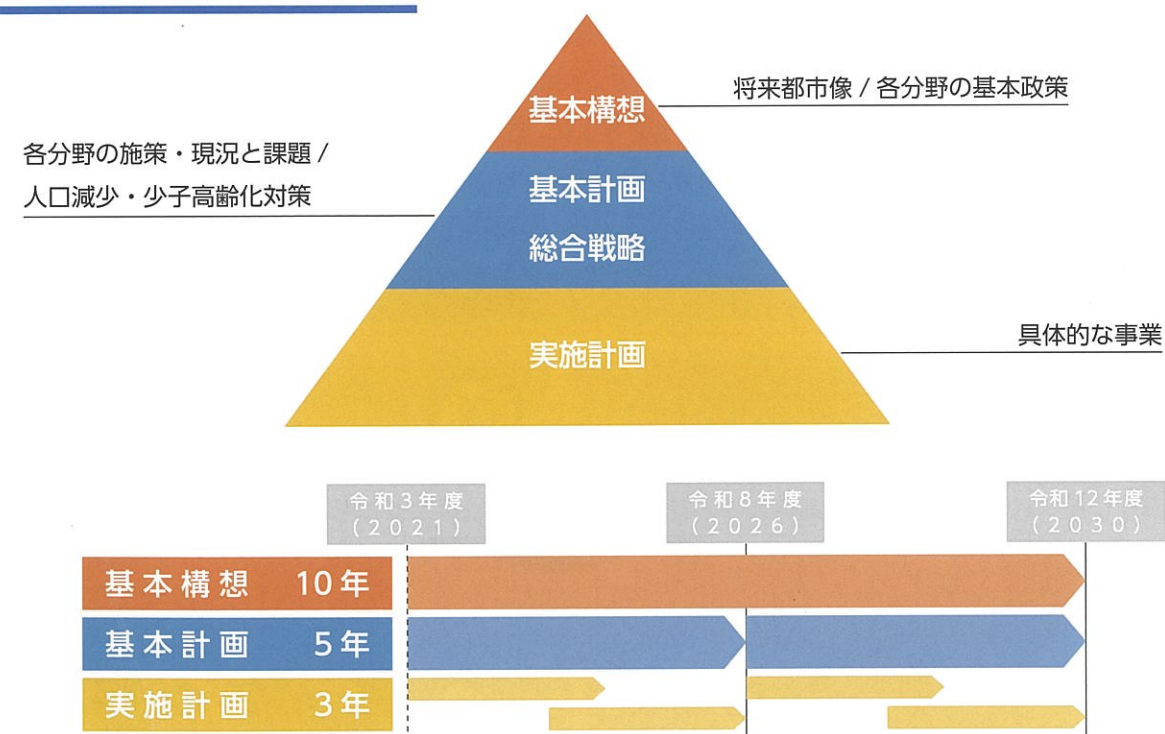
基本構想

将来都市像 / 各分野の基本政策

各分野の施策・現況と課題 /
人口減少・少子高齢化対策

基本計画
総合戦略

実施計画

具体的な事業

令和3年度
(2021)

令和8年度
(2026)

令和12年度
(2030)

基本構想 10年

基本計画 5年

実施計画 3年